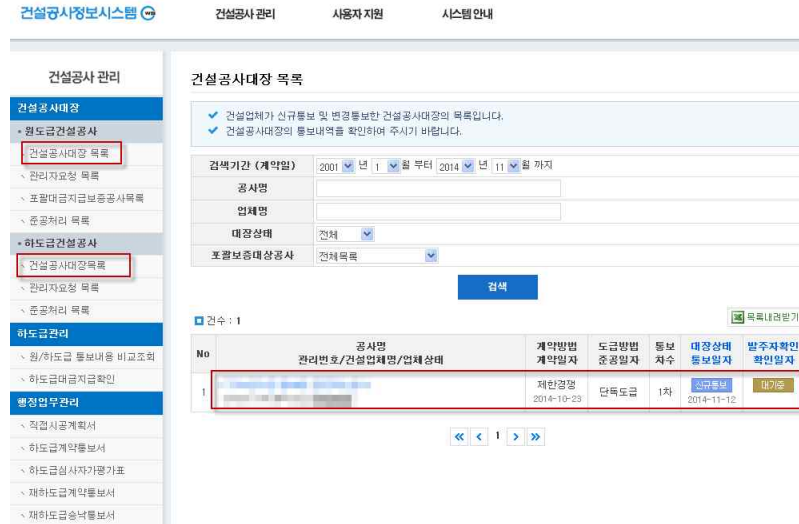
건설공사정보시스템

건설공사 관리 사용자 지원 시스템 안내

건설공사 관리

건설공사대장

• 원도급건설공사

건설공사대장 목록

관리자요청 목록

포괄대금지급보증공사목록

준공처리 목록

• 하도급건설공사

건설공사대장목록

관리자요청 목록

준공처리 목록

하도급관리

원/하도급 통보내용 비교조회

하도급대금지급확인

행정업무관리

직접시공계획서

하도급계약통보서

하도급심사자가평가표

재하도급계약통보서

재하도급승낙통보서

건설공사대장 목록

✔ 건설업체가 신규통보 및 변경통보한 건설공사대장의 목록입니다.
✔ 건설공사대장의 통보내역을 확인하여 주시기 바랍니다.

| 검색기간 (계약일) | 2001 년 1 월 부터 2014 년 11 월 까지 |
|---|---|
| 공사명 | |
| 업체명 | |
| 대장상태 | 전체 |
| 포괄보증대상공사 | 전체목록 |

검색

건수 : 1

목록내려받기

| No | 공사명 관리번호/건설업체명/업체상태 | 계약방법 계약일자 | 도급방법 준공일자 | 통보 차수 | 대장상태 통보일자 | 발주자확인 확인일자 |
|---|---|---|---|---|---|---|
| 1 | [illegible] | 제한경쟁 2014-10-23 | 단독도급 | 1차 | 신규통보 2014-11-12 | 대기중 |

« ‹ 1 › »